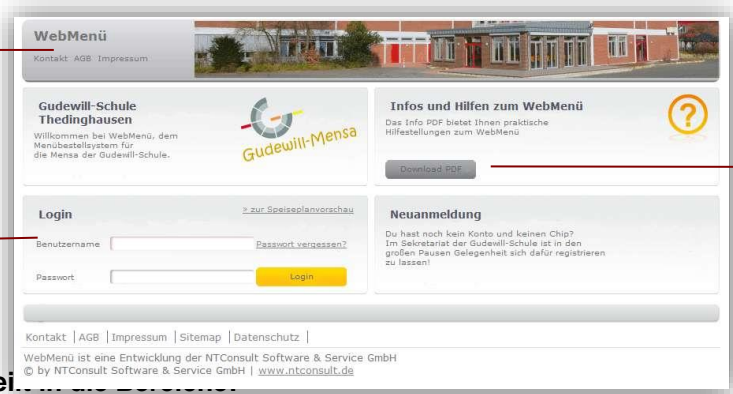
WebMenü
Kontakt AGB Impressum

Gudewill-Schule Thedinghausen
Willkommen bei WebMenü, dem Menübestellsystem für die Mensa der Gudewill-Schule.

Gudewill-Mensa

Infos und Hilfen zum WebMenü
Das Info PDF bietet Ihnen praktische Hilfestellungen zum WebMenü

Download PDF

Login
> zur Speiseplanvorschau
Benutzername
Passwort vergessen?
Passwort
Login

Neuanmeldung
Du hast noch kein Konto und keinen Chip? Im Sekretariat der Gudewill-Schule ist in den großen Pausen Gelegenheit sich dafür registrieren zu lassen!

Kontakt | AGB | Impressum | Sitemap | Datenschutz |
WebMenü ist eine Entwicklung der NTConsult Software & Service GmbH
© by NTConsult Software & Service GmbH | www.ntconsult.de

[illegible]